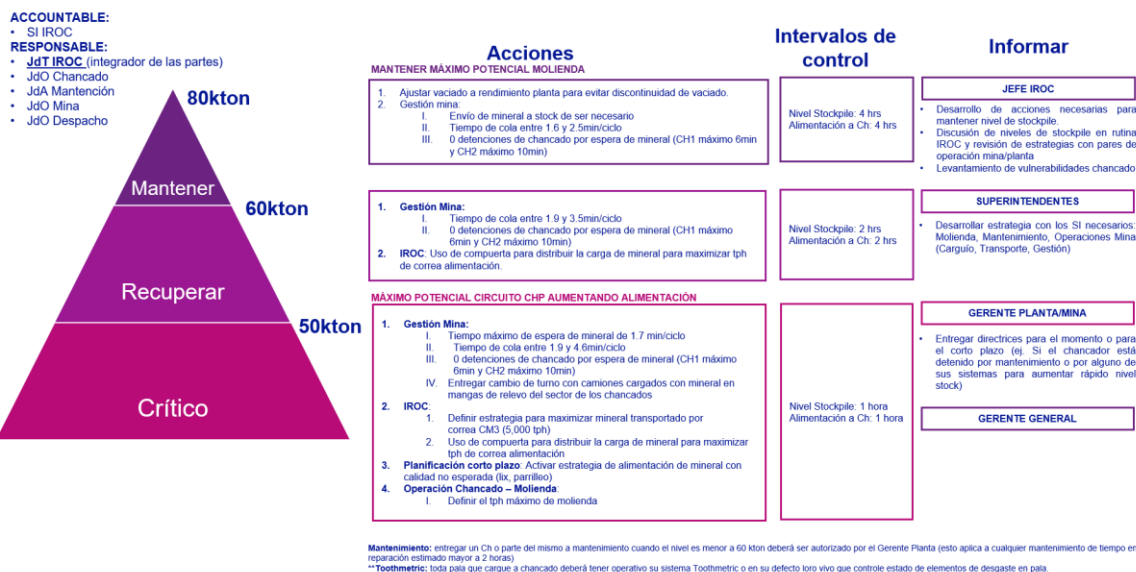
ACCOUNTABLE:
• SI IROC
RESPONSABLE:
• JdT IROC (integrador de las partes)
• JdO Chancado
• JdA Mantención
• JdO Mina
• JdO Despacho

80kton
Mantener
60kton
Recuperar
50kton
Crítico

Acciones

MANTENER MÁXIMO POTENCIAL MOLIENDA

1. Ajustar vaciado a rendimiento planta para evitar discontinuidad de vaciado.
2. Gestión mina:
I. Envío de mineral a stock de ser necesario
II. Tiempo de cola entre 1.6 y 2.5min/ciclo
III. 0 detenciones de chancado por espera de mineral (CH1 máximo 6min y CH2 máximo 10min)

1. Gestión Mina:
I. Tiempo de cola entre 1.9 y 3.5min/ciclo
II. 0 detenciones de chancado por espera de mineral (CH1 máximo 6min y CH2 máximo 10min)
2. IROC: Uso de compuerta para distribuir la carga de mineral para maximizar tph de correa alimentación.

MÁXIMO POTENCIAL CIRCUITO CHP AUMENTANDO ALIMENTACIÓN

1. Gestión Mina:
I. Tiempo máximo de espera de mineral de 1.7 min/ciclo
II. Tiempo de cola entre 1.9 y 4.6min/ciclo
III. 0 detenciones de chancado por espera de mineral (CH1 máximo 6min y CH2 máximo 10min)
IV. Entregar cambio de turno con camiones cargados con mineral en mangas de relevo del sector de los chancados
2. IROC:
1. Definir estrategia para maximizar mineral transportado por correa CM3 (5,000 tph)
2. Uso de compuerta para distribuir la carga de mineral para maximizar tph de correa alimentación
3. Planificación corto plazo: Activar estrategia de alimentación de mineral con calidad no esperada (lix, parrilleo)
4. Operación Chancado – Molienda:
I. Definir el tph máximo de molienda

Intervalos de control

Nivel Stockpile: 4 hrs
Alimentación a Ch: 4 hrs

Nivel Stockpile: 2 hrs
Alimentación a Ch: 2 hrs

Nivel Stockpile: 1 hora
Alimentación a Ch: 1 hora

Informar

JEFE IROC
• Desarrollo de acciones necesarias para mantener nivel de stockpile.
• Discusión de niveles de stockpile en rutina IROC y revisión de estrategias con pares de operación mina/planta
• Levantamiento de vulnerabilidades chancado

SUPERINTENDENTES
• Desarrollar estrategia con los SI necesarios: Molienda, Mantenimiento, Operaciones Mina (Carguío, Transporte, Gestión)

GERENTE PLANTA/MINA
• Entregar directrices para el momento o para el corto plazo (ej. Si el chancador está detenido por mantenimiento o por alguno de sus sistemas para aumentar rápido nivel stock)

GERENTE GENERAL

Mantenimiento: entregar un Ch o parte del mismo a mantenimiento cuando el nivel es menor a 60 kton deberá ser autorizado por el Gerente Planta (esto aplica a cualquier mantenimiento de tiempo en reparación estimado mayor a 2 horas)
**Toothmetric: toda pala que cargue a chancado deberá tener operativo su sistema Toothmetric o en su defecto loro vivo que controle estado de elementos de desgaste en pala.